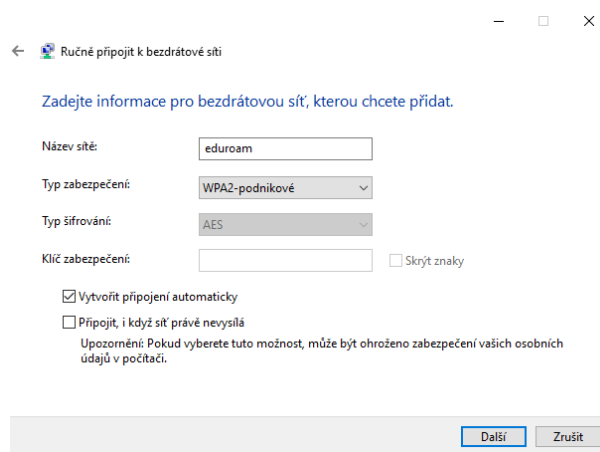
Ručně připojit k bezdrátové síti

Zadejte informace pro bezdrátovou síť, kterou chcete přidat.

Název sítě: eduroam

Typ zabezpečení: WPA2-podnikové

Typ šifrování: AES

Klíč zabezpečení:

Skrýt znaky

Vytvořit připojení automaticky

Připojit, i když síť právě nevysílá

Upozornění: Pokud vyberete tuto možnost, může být ohroženo zabezpečení vašich osobních údajů v počítači.

Další

Zrušit